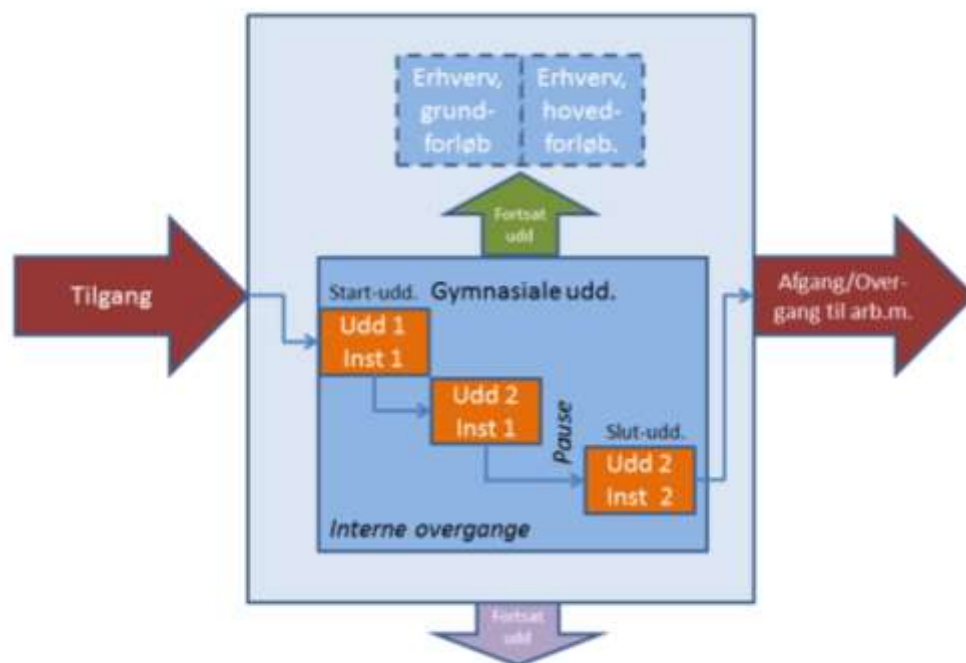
Erhverv, grundforløb

Erhverv, hovedforløb.

Fortsat udd

Tilgang

Start-udd.

Gymnasiale udd.

Afgang/Overgang til arb.m.

Udd 1
Inst 1

Udd 2
Inst 1

Pause

Slut-udd.

Udd 2
Inst 2

Interne overgange

Fortsat udd